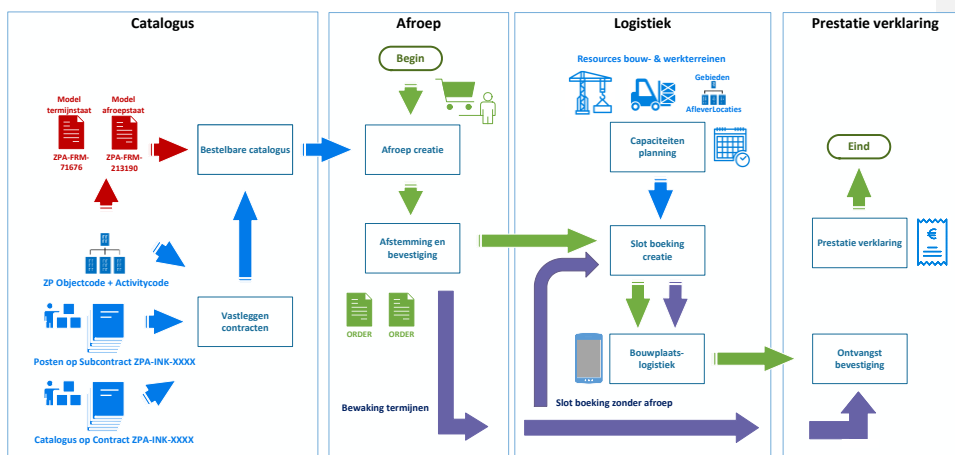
Catalogus

Model termijnstaat
ZPA-FRM-71676

Model afroepstaat
ZPA-FRM-213190

Bestelbare catalogus

ZP Objectcode + Activitycode

Vastleggen contracten

Posten op Subcontract ZPA-INK-XXXX

Catalogus op Contract ZPA-INK-XXXX

Afroep

Begin

Afroep creatie

Afstemming en bevestiging

ORDER
ORDER

Bewaking termijnen

Logistiek

Resources bouw- & werkterreinen

Gebieden

AfleverLocaties

Capaciteiten planning

Slot boeking creatie

Bouwplaats-logistiek

Slot boeking zonder afroep

Prestatie verklaring

Eind

Prestatie verklaring

Ontvangst bevestiging